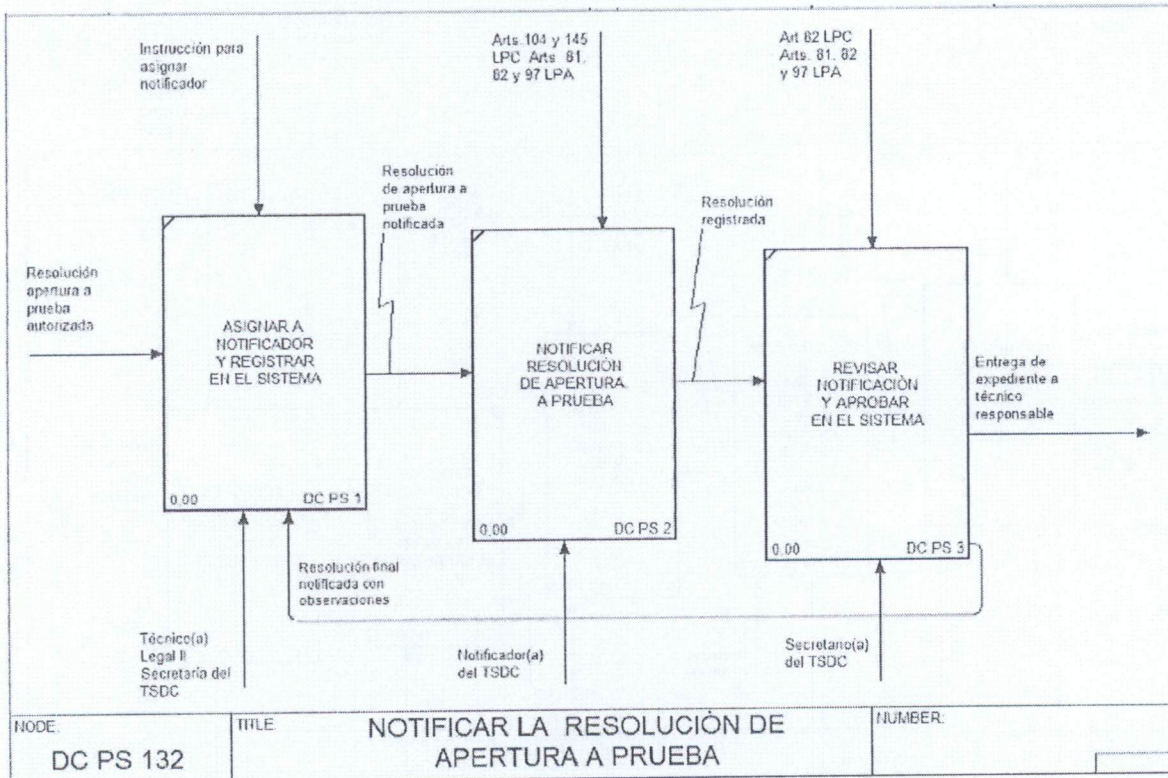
Instrucción para asignar notificador

Arts.104 y 145 LPC Arts. 81, 82 y 97 LPA

Art 82 LPC Arts. 81, 82 y 97 LPA

Resolución de apertura a prueba notificada

Resolución registrada

Resolución apertura a prueba autorizada

ASIGNAR A NOTIFICADOR Y REGISTRAR EN EL SISTEMA

0.00 DC PS 1

NOTIFICAR RESOLUCIÓN DE APERTURA A PRUEBA

0.00 DC PS 2

REVISAR NOTIFICACIÓN Y APROBAR EN EL SISTEMA

0.00 DC PS 3

Entrega de expediente a técnico responsable

Resolución final notificada con observaciones

Técnico(a) Legal II Secretaría del TSDC

Notificador(a) del TSDC

Secretario(a) del TSDC

NODE:
DC PS 132

TITLE:
NOTIFICAR LA RESOLUCIÓN DE APERTURA A PRUEBA

NUMBER: